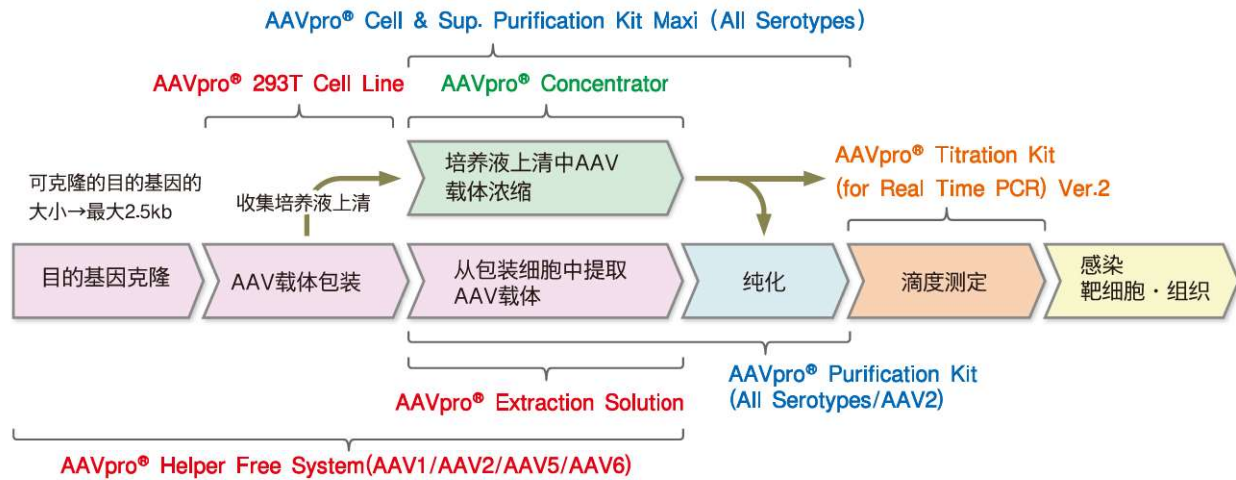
AAVpro® Cell & Sup. Purification Kit Maxi (All Serotypes)

AAVpro® 293T Cell Line

AAVpro® Concentrator

可克隆的目的基因的大小→最大2.5kb

收集培养液上清

培养液上清中AAV载体浓缩

AAVpro® Titration Kit (for Real Time PCR) Ver.2

目的基因克隆

AAV载体包装

从包装细胞中提取AAV载体

纯化

滴度测定

感染 靶细胞・组织

AAVpro® Purification Kit (All Serotypes/AAV2)

AAVpro® Extraction Solution

AAVpro® Helper Free System(AAV1/AAV2/AAV5/AAV6)